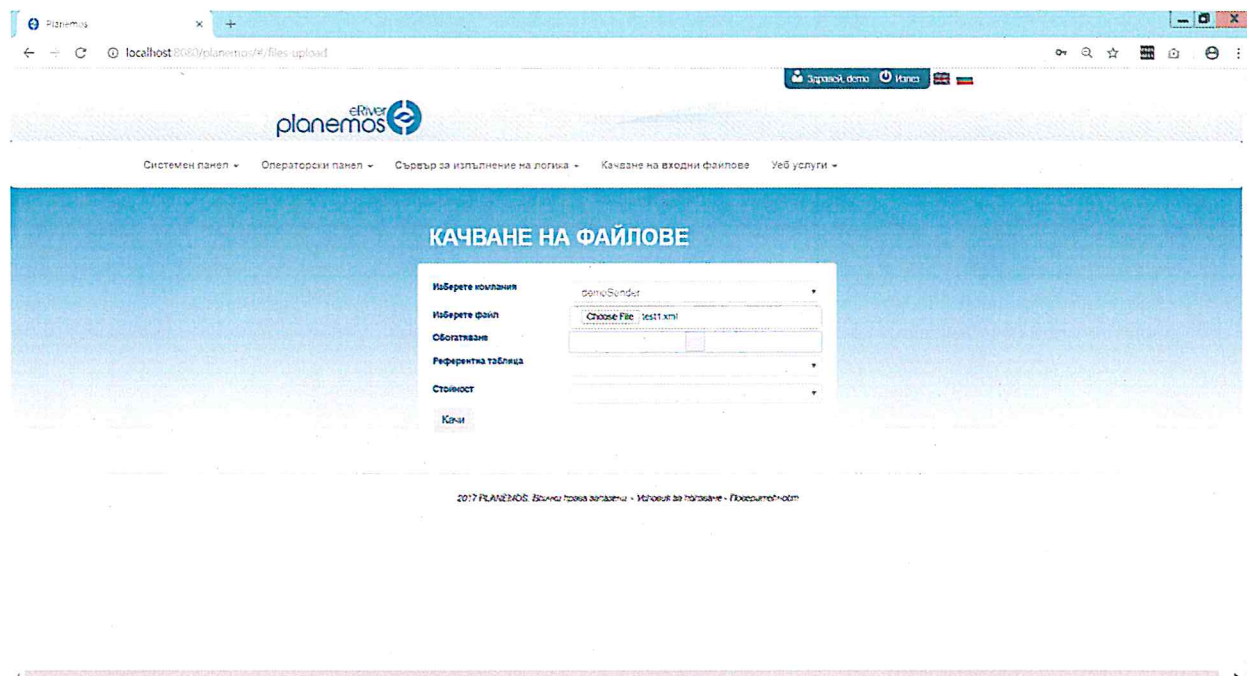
Planemos

localhost:8080/planemos/#/files-upload

Здравей, demo  Изход

eRiver
planemos

Системен панел ▾  Операторски панел ▾  Сървър за изпълнение на логика ▾  Качване на входни файлове  Уеб услуги ▾

КАЧВАНЕ НА ФАЙЛОВЕ

Изберете компания  demoSender

Изберете файл  Choose File  test1.xml

Обогатяване

Референтна таблица

Стойност

Качи

2017 PLANEMOS. Всички права запазени. - Условия за ползване - Поверителност